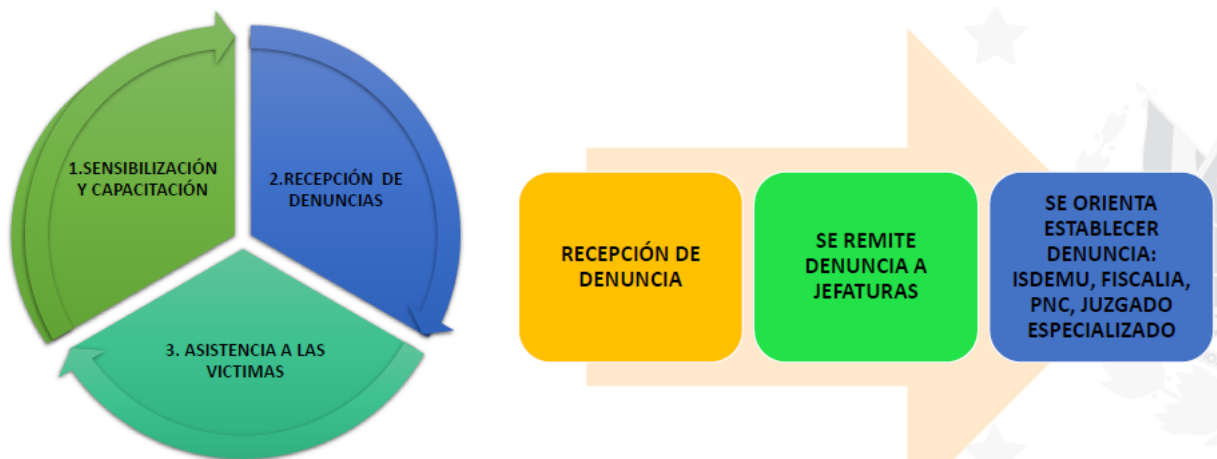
1.SENSIBILIZACIÓN Y CAPACITACIÓN

2.RECEPCIÓN DE DENUNCIAS

3. ASISTENCIA A LAS VICTIMAS

RECEPCIÓN DE DENUNCIA

SE REMITE DENUNCIA A JEFATURAS

SE ORIENTA ESTABLECER DENUNCIA: ISDEMU, FISCALIA, PNC, JUZGADO ESPECIALIZADO